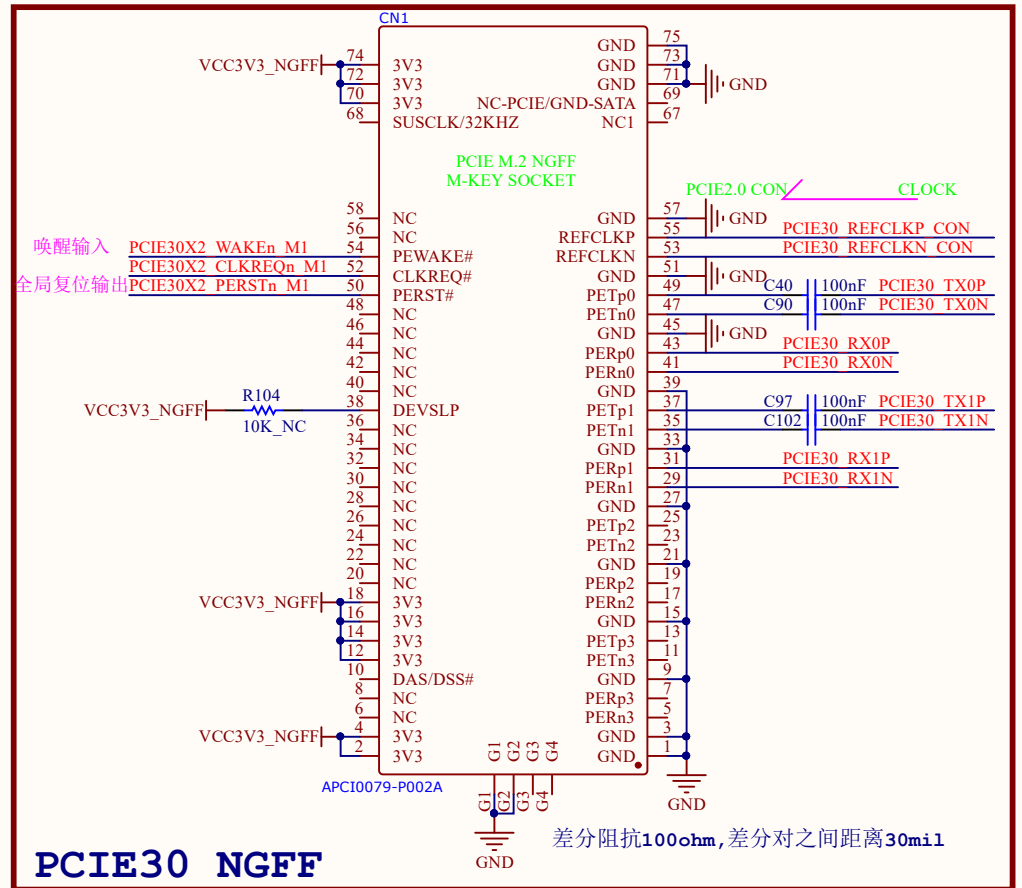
CN1

VCC3V3_NGFF
74 3V3
72 3V3
70 3V3
68 SUSCLK/32KHZ

75 GND
73 GND
71 GND
69 NC-PCIE/GND-SATA
67 NC1
GND

PCIE M.2 NGFF
M-KEY SOCKET

PCIE2.0 CON
CLOCK

58 NC
56 NC
唤醒输入 PCIE30X2_WAKEn_M1 54 PEWAKE#
PCIE30X2_CLKREQn_M1 52 CLKREQ#
全局复位输出 PCIE30X2_PERSTn_M1 50 PERST#
48 NC
46 NC
44 NC
42 NC
40 NC
VCC3V3_NGFF R104 10K_NC 38 DEVSLP
36 NC
34 NC
32 NC
30 NC
28 NC
26 NC
24 NC
22 NC
20 NC
VCC3V3_NGFF 18 3V3
16 3V3
14 3V3
12 3V3
10 DAS/DSS#
8 NC
6 NC
VCC3V3_NGFF 4 3V3
2 3V3

GND 57 GND
REFCLKP 55 PCIE30_REFCLKP_CON
REFCLKN 53 PCIE30_REFCLKN_CON
GND 51 GND
PETp0 49 C40 100nF PCIE30_TX0P
PETn0 47 C90 100nF PCIE30_TX0N
GND 45 GND
PERp0 43 PCIE30_RX0P
PERn0 41 PCIE30_RX0N
GND 39
PETp1 37 C97 100nF PCIE30_TX1P
PETn1 35 C102 100nF PCIE30_TX1N
GND 33
PERp1 31 PCIE30_RX1P
PERn1 29 PCIE30_RX1N
GND 27
PETp2 25
PETn2 23
GND 21
PERp2 19
PERn2 17
GND 15
PETp3 13
PETn3 11
GND 9
PERp3 7
PERn3 5
GND 3
GND 1
GND

G1 G2 G3 G4
APCI0079-P002A
G1 G2 G3 G4
GND

PCIE30 NGFF
差分阻抗100ohm,差分对之间距离30mil